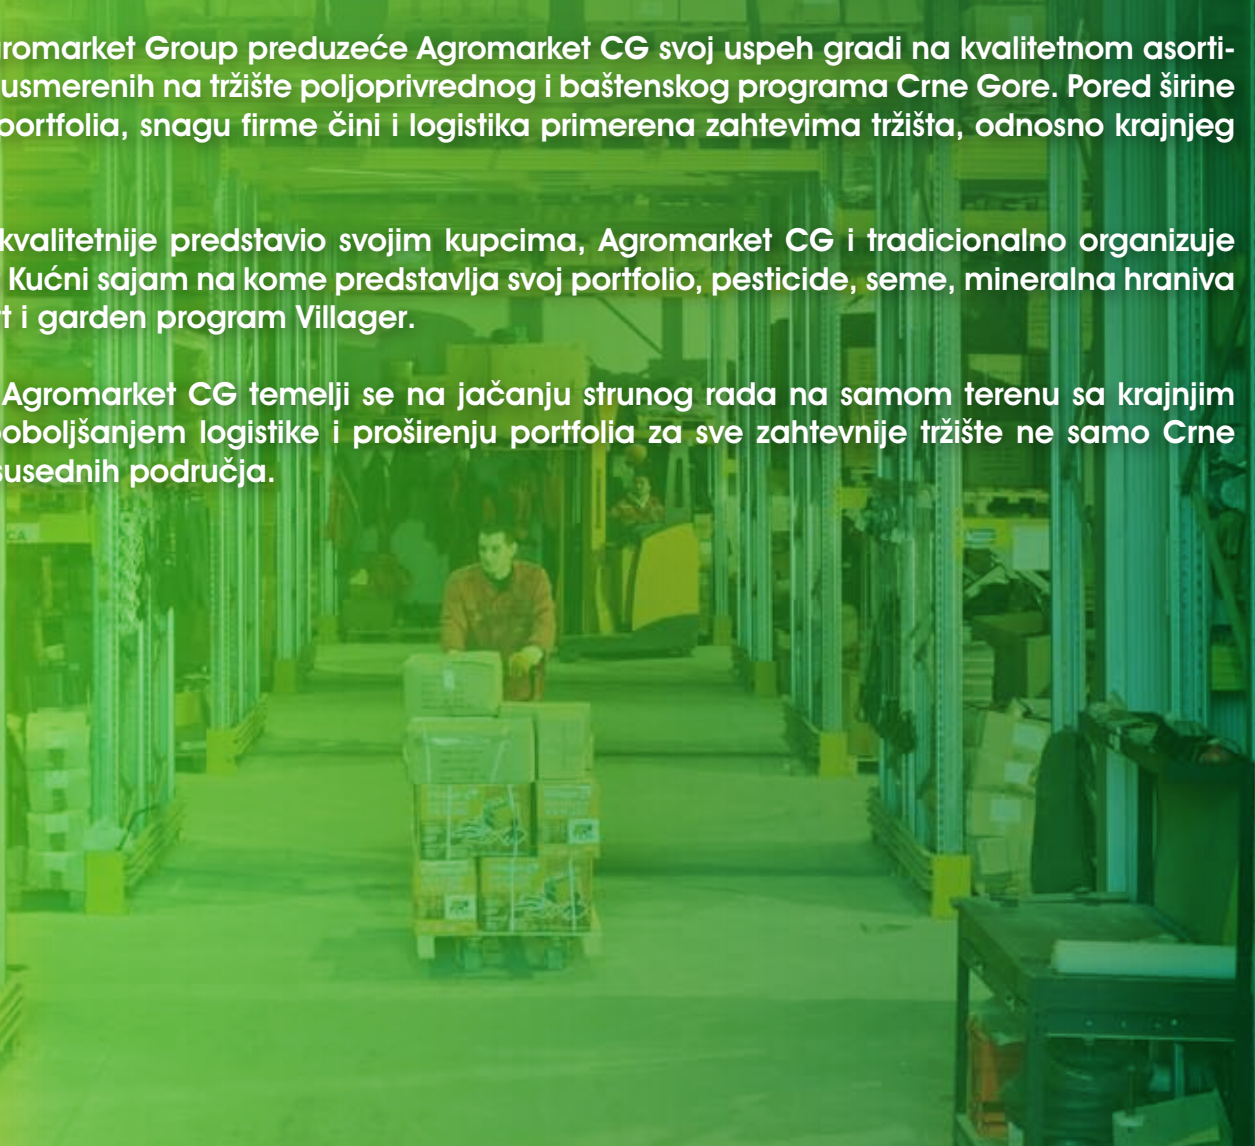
romarket Group preduzeće Agromarket CG svoj uspeh gradi na kvalitetnom asorti- usmerenih na tržište poljoprivrednog i baštenskog programa Crne Gore. Pored širine portfolia, snagu firme čini i logistika primerena zahtevima tržišta, odnosno krajnjeg

kvalitetnije predstavio svojim kupcima, Agromarket CG i tradicionalno organizuje Kućni sajam na kome predstavlja svoj portfolio, pesticide, seme, mineralna hraniva t i garden program Villager.

Agromarket CG temelji se na jačanju strunog rada na samom terenu sa krajnjim poboljšanjem logistike i proširenju portfolia za sve zahtevnije tržište ne samo Crne susednih područja.